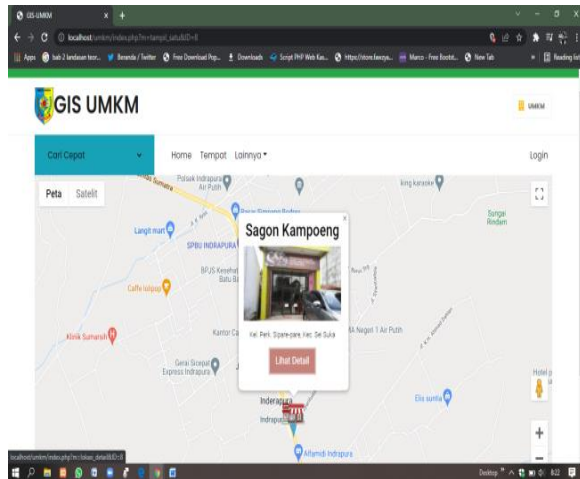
GIS UMKM
localhost/umkm/index.php?m=tampil_satu&ID=8
Apps bab 2 landasan teor... Beranda / Twitter Free Download Pop... Downloads Script PHP Web Kas... https://store.beezy... Munco - Free Bootst... New Tab Reading list

GIS UMKM
UMKM

Cari Cepat
Home Tempat Lainnya
Login

Peta Satelit

Polsek Indrapura Air Putih
king karaoke
Pasar Simpang Dodar
Sungai Rindam
Langit mart
SPBU INDRAPURA
BPJS Kesehatan Batu Bara
Caffe kalasap
Klinik Sumarsih
Kantor Ca
SMA Negeri 1 Air Putih
Gerai Sicepat Express Indrapura
Inderapura
Indrapura
Elis sumba
Alfamidi Indrapura
Hotel p

Sagon Kampoeng
Kel. Perk. Sipare-pare, Kec. Se Suka
Lihat Detail

localhost/umkm/index.php?m=lokasi_detail&ID=8
Desktop 8:22